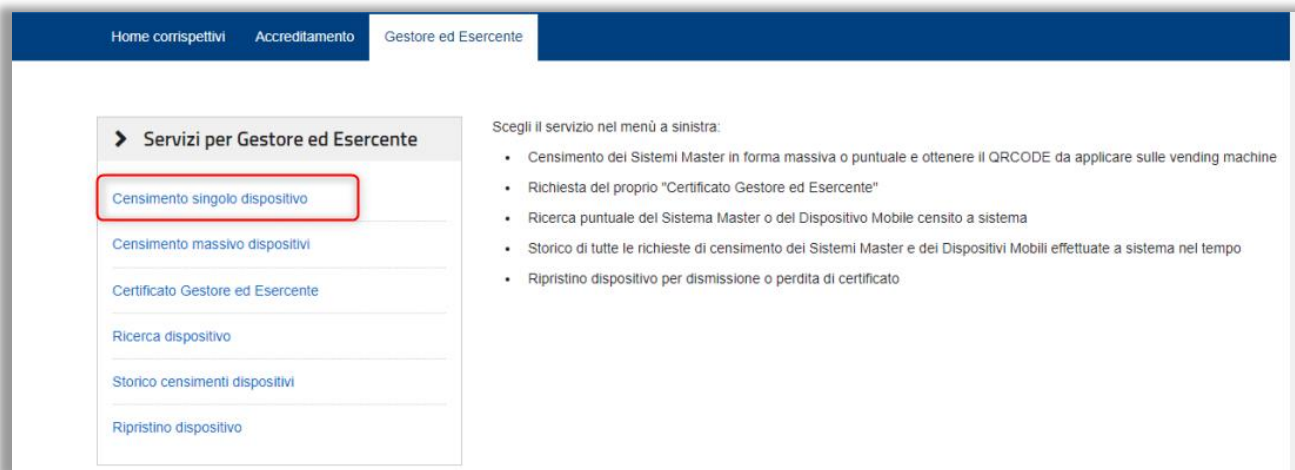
Home corrispettivi Accreditamento Gestore ed Esercente

> Servizi per Gestore ed Esercente

Censimento singolo dispositivo

Censimento massivo dispositivi

Certificato Gestore ed Esercente

Ricerca dispositivo

Storico censimenti dispositivi

Ripristino dispositivo

Scegli il servizio nel menù a sinistra:

- Censimento dei Sistemi Master in forma massiva o puntuale e ottenere il QRCODE da applicare sulle vending machine
- Richiesta del proprio "Certificato Gestore ed Esercente"
- Ricerca puntuale del Sistema Master o del Dispositivo Mobile censito a sistema
- Storico di tutte le richieste di censimento dei Sistemi Master e dei Dispositivi Mobili effettuate a sistema nel tempo
- Ripristino dispositivo per dismissione o perdita di certificato